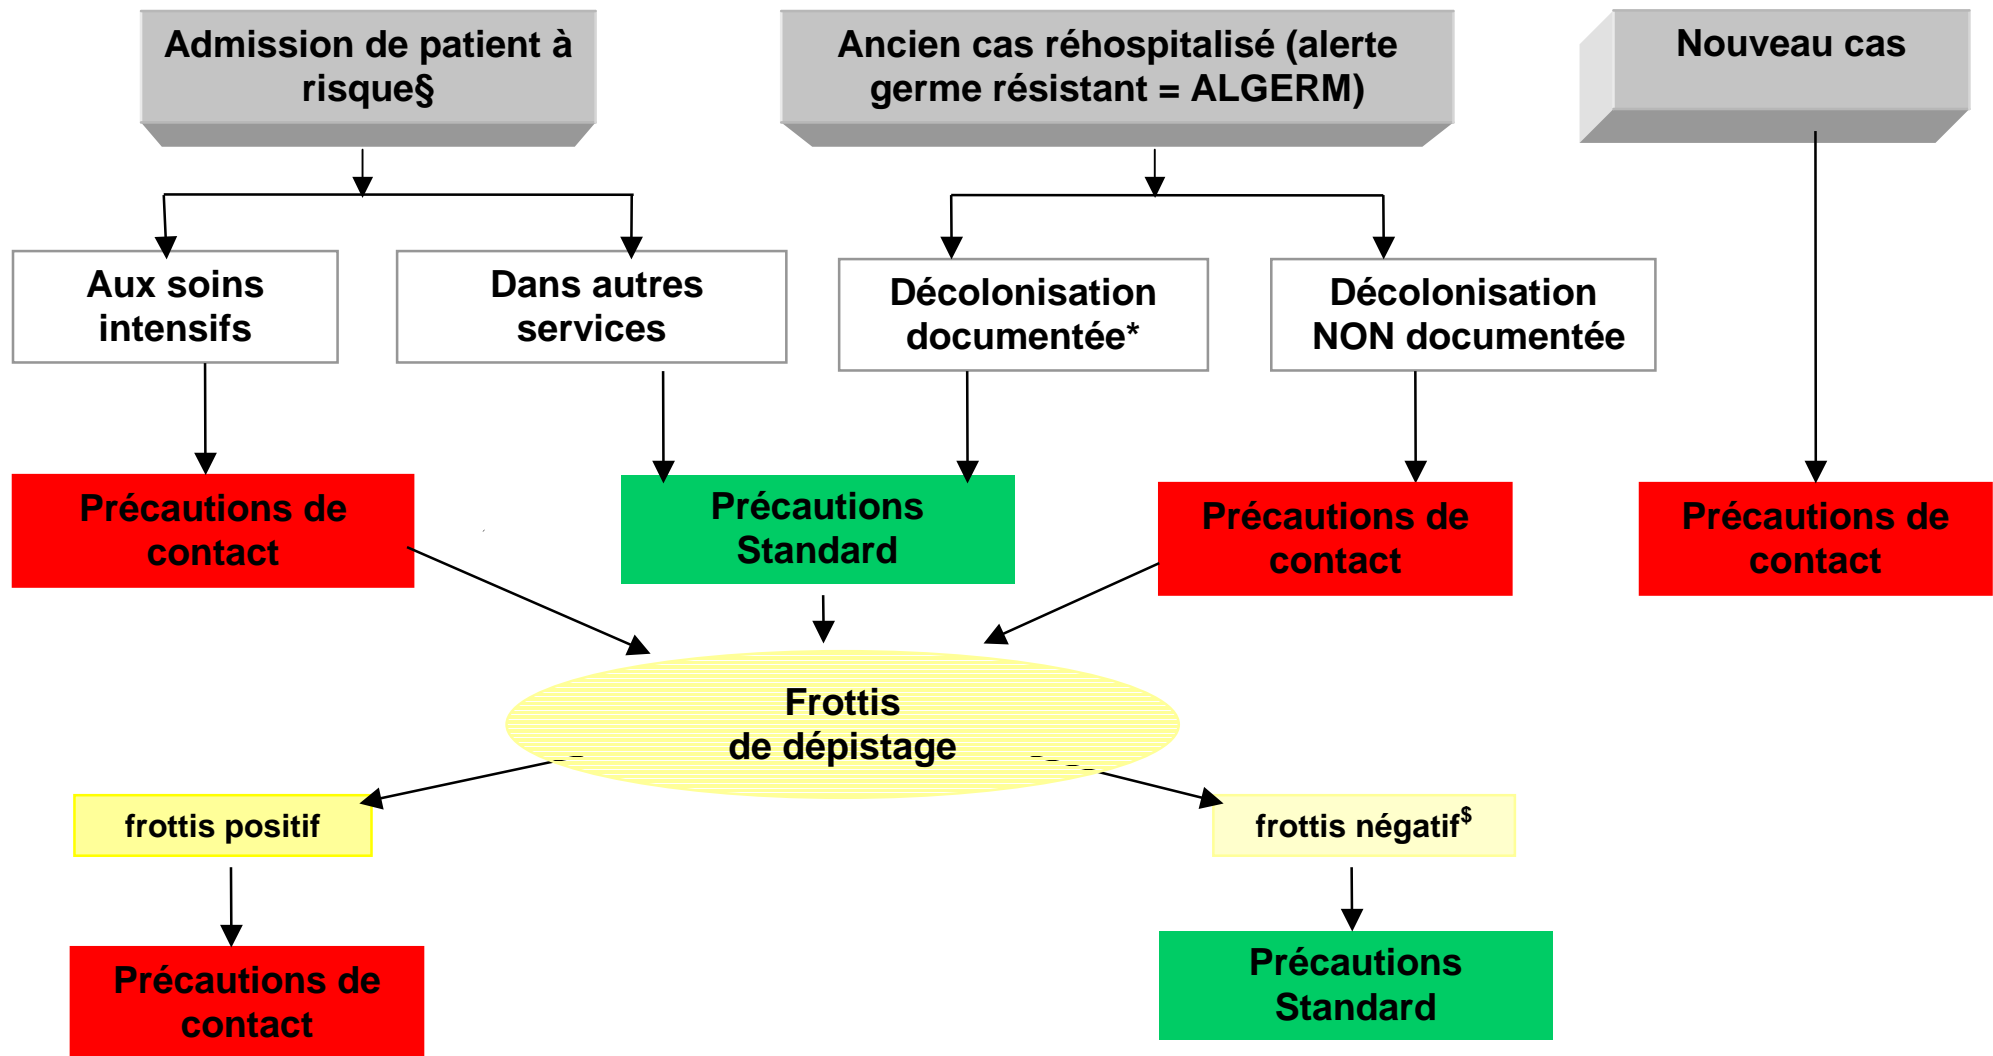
Admission de patient à risque§

Ancien cas réhospitalisé (alerte germe résistant = ALGERM)

Nouveau cas

Aux soins intensifs

Dans autres services

Décolonisation documentée*

Décolonisation NON documentée

Précautions de contact

Précautions Standard

Précautions de contact

Précautions de contact

Frottis de dépistage

frottis positif

frottis négatif$^{\$}$

Précautions de contact

Précautions Standard